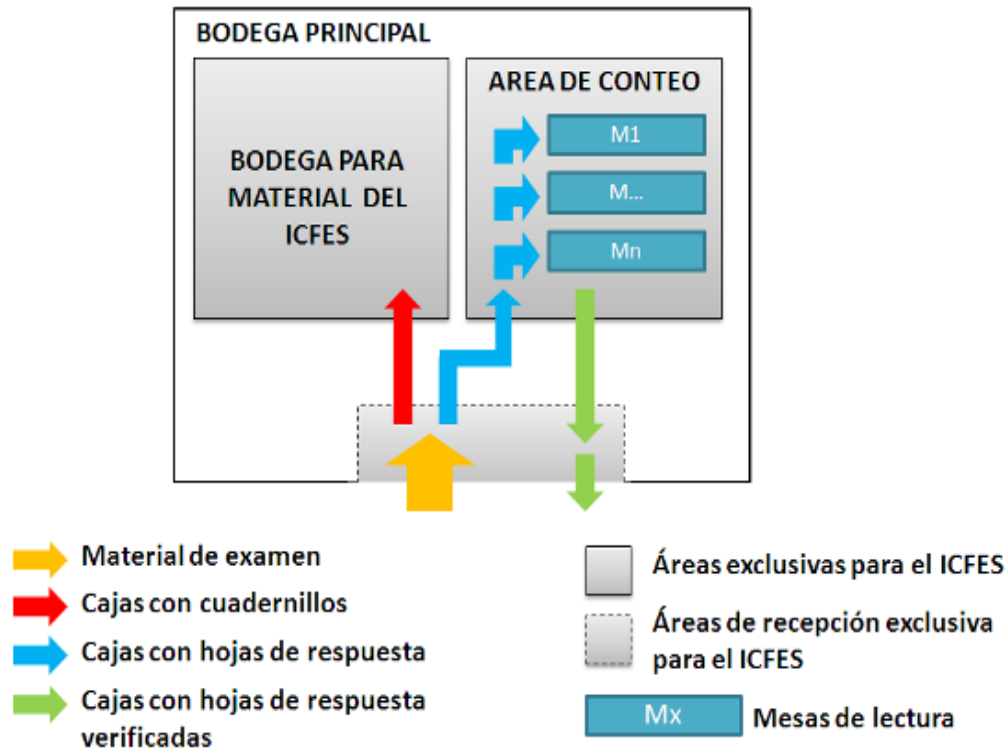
BODEGA PRINCIPAL

BODEGA PARA MATERIAL DEL ICFES

AREA DE CONTEO

M1

M...

Mn

Material de examen

Cajas con cuadernillos

Cajas con hojas de respuesta

Cajas con hojas de respuesta verificadas

Áreas exclusivas para el ICFES

Áreas de recepción exclusiva para el ICFES

Mx

Mesas de lectura